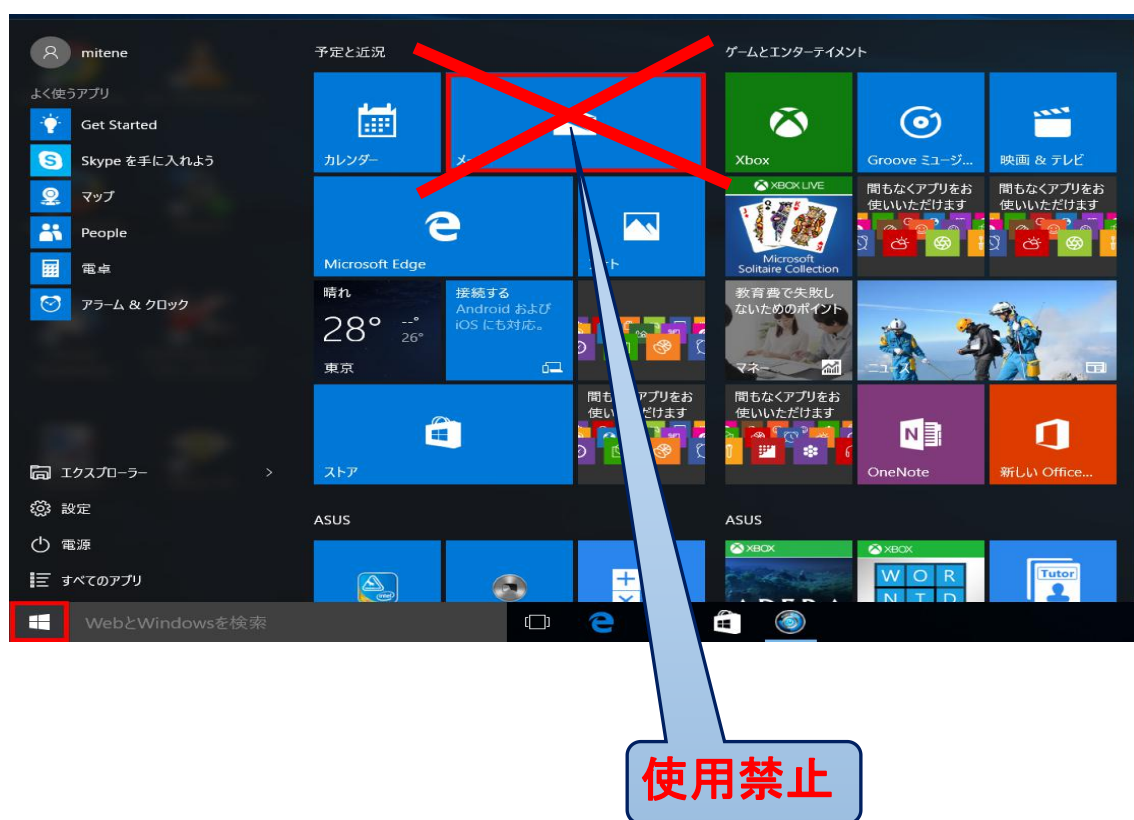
mitene

よく使うアプリ

Get Started

Skype を手に入れよう

マップ

People

電卓

アラーム & クロック

エクスプローラー

設定

電源

すべてのアプリ

WebとWindowsを検索

予定と近況

カレンダー

メ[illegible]

Microsoft Edge

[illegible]ト

晴れ

28°

--°

26°

東京

接続する

Android および iOS にも対応。

ストア

間もなくアプリをお使いいただけます

ゲームとエンターテイメント

Xbox

Groove ミュージ...

映画 & テレビ

XBOX LIVE

Microsoft Solitaire Collection

間もなくアプリをお使いいただけます

間もなくアプリをお使いいただけます

教育費で失敗しないためのポイント

マネー

ニュース

間もなくアプリをお使いいただけます

OneNote

新しい Office...

ASUS

ASUS

XBOX

XBOX

W O R
N T D

Tutor

使用禁止